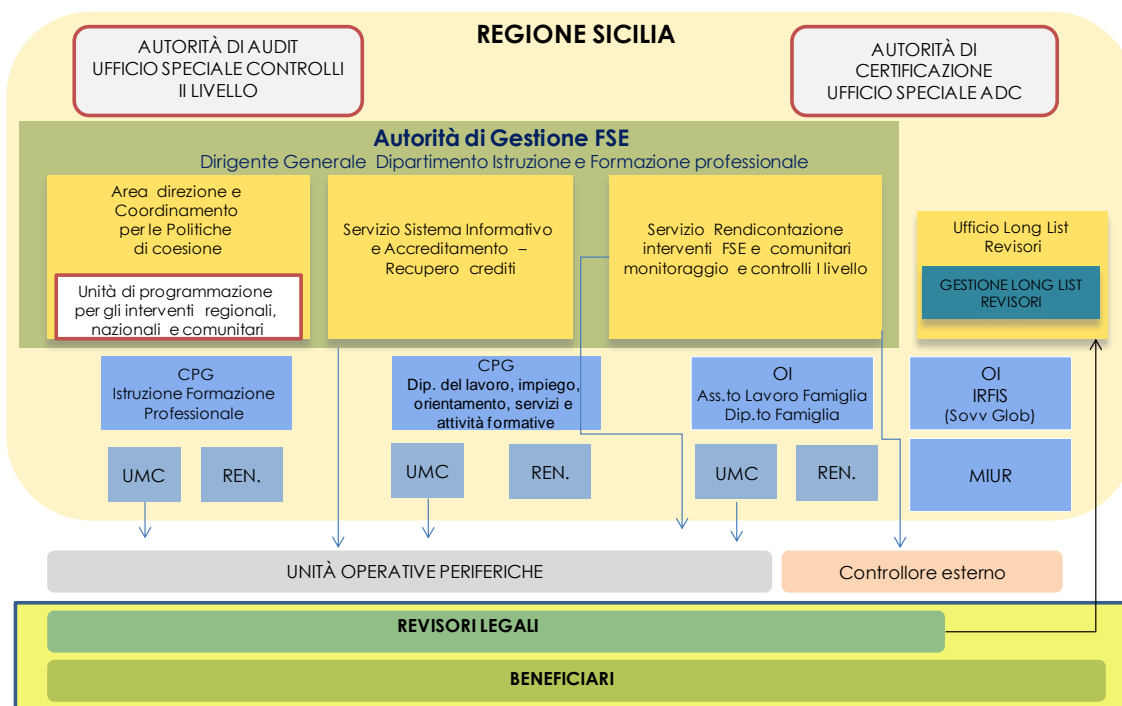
REGIONE SICILIA

AUTORITÀ DI AUDIT
UFFICIO SPECIALE CONTROLLI
II LIVELLO

AUTORITÀ DI
CERTIFICAZIONE
UFFICIO SPECIALE ADC

Autorità di Gestione FSE
Dirigente Generale Dipartimento Istruzione e Formazione professionale

Area direzione e Coordinamento per le Politiche di coesione

Unità di programmazione per gli interventi regionali, nazionali e comunitari

Servizio Sistema Informativo e Accreditamento – Recupero crediti

Servizio Rendicontazione interventi FSE e comunitari monitoraggio e controlli I livello

Ufficio Long List Revisori

GESTIONE LONG LIST REVISORI

CPG
Istruzione Formazione Professionale

CPG
Dip. del lavoro, impiego, orientamento, servizi e attività formative

OI
Ass.to Lavoro Famiglia
Dip.to Famiglia

OI
IRFIS
(Sovv Glob)

UMC

REN.

UMC

REN.

UMC

REN.

MIUR

UNITÀ OPERATIVE PERIFERICHE

Controllore esterno

REVISORI LEGALI

BENEFICIARI